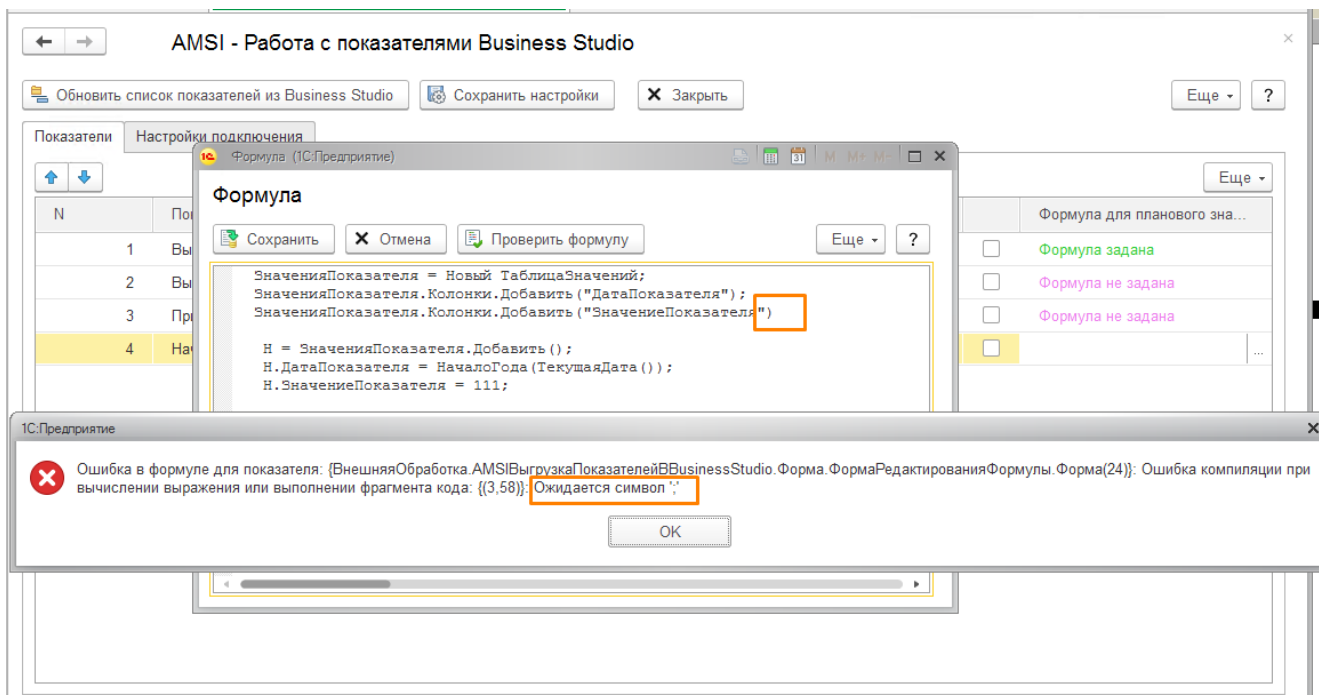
AMSI - Работа с показателями Business Studio

Обновить список показателей из Business Studio
Сохранить настройки
Закрыть
Еще
?

Показатели
Настройки подключения

Еще

| N | По |  | Формула для планового зна... |
|---|---|---|---|
| 1 | Вы |  | Формула задана |
| 2 | Вы |  | Формула не задана |
| 3 | Пр |  | Формула не задана |
| 4 | На |  | ... |

Формула (1С:Предприятие)

Формула

Сохранить
Отмена
Проверить формулу
Еще
?

ЗначенияПоказателя = Новый ТаблицаЗначений;
ЗначенияПоказателя.Колонки.Добавить("ДатаПоказателя");
ЗначенияПоказателя.Колонки.Добавить("ЗначениеПоказателя")

Н = ЗначенияПоказателя.Добавить();
Н.ДатаПоказателя = НачалоГода(ТекущаяДата());
Н.ЗначениеПоказателя = 111;

1С:Предприятие

Ошибка в формуле для показателя: {ВнешняяОбработка.AMSIВыгрузкаПоказателейВBusinessStudio.Форма.ФормаРедактированияФормулы.Форма(24)}: Ошибка компиляции при вычислении выражения или выполнении фрагмента кода: {(3,58)}: Ожидается символ ';'

OK